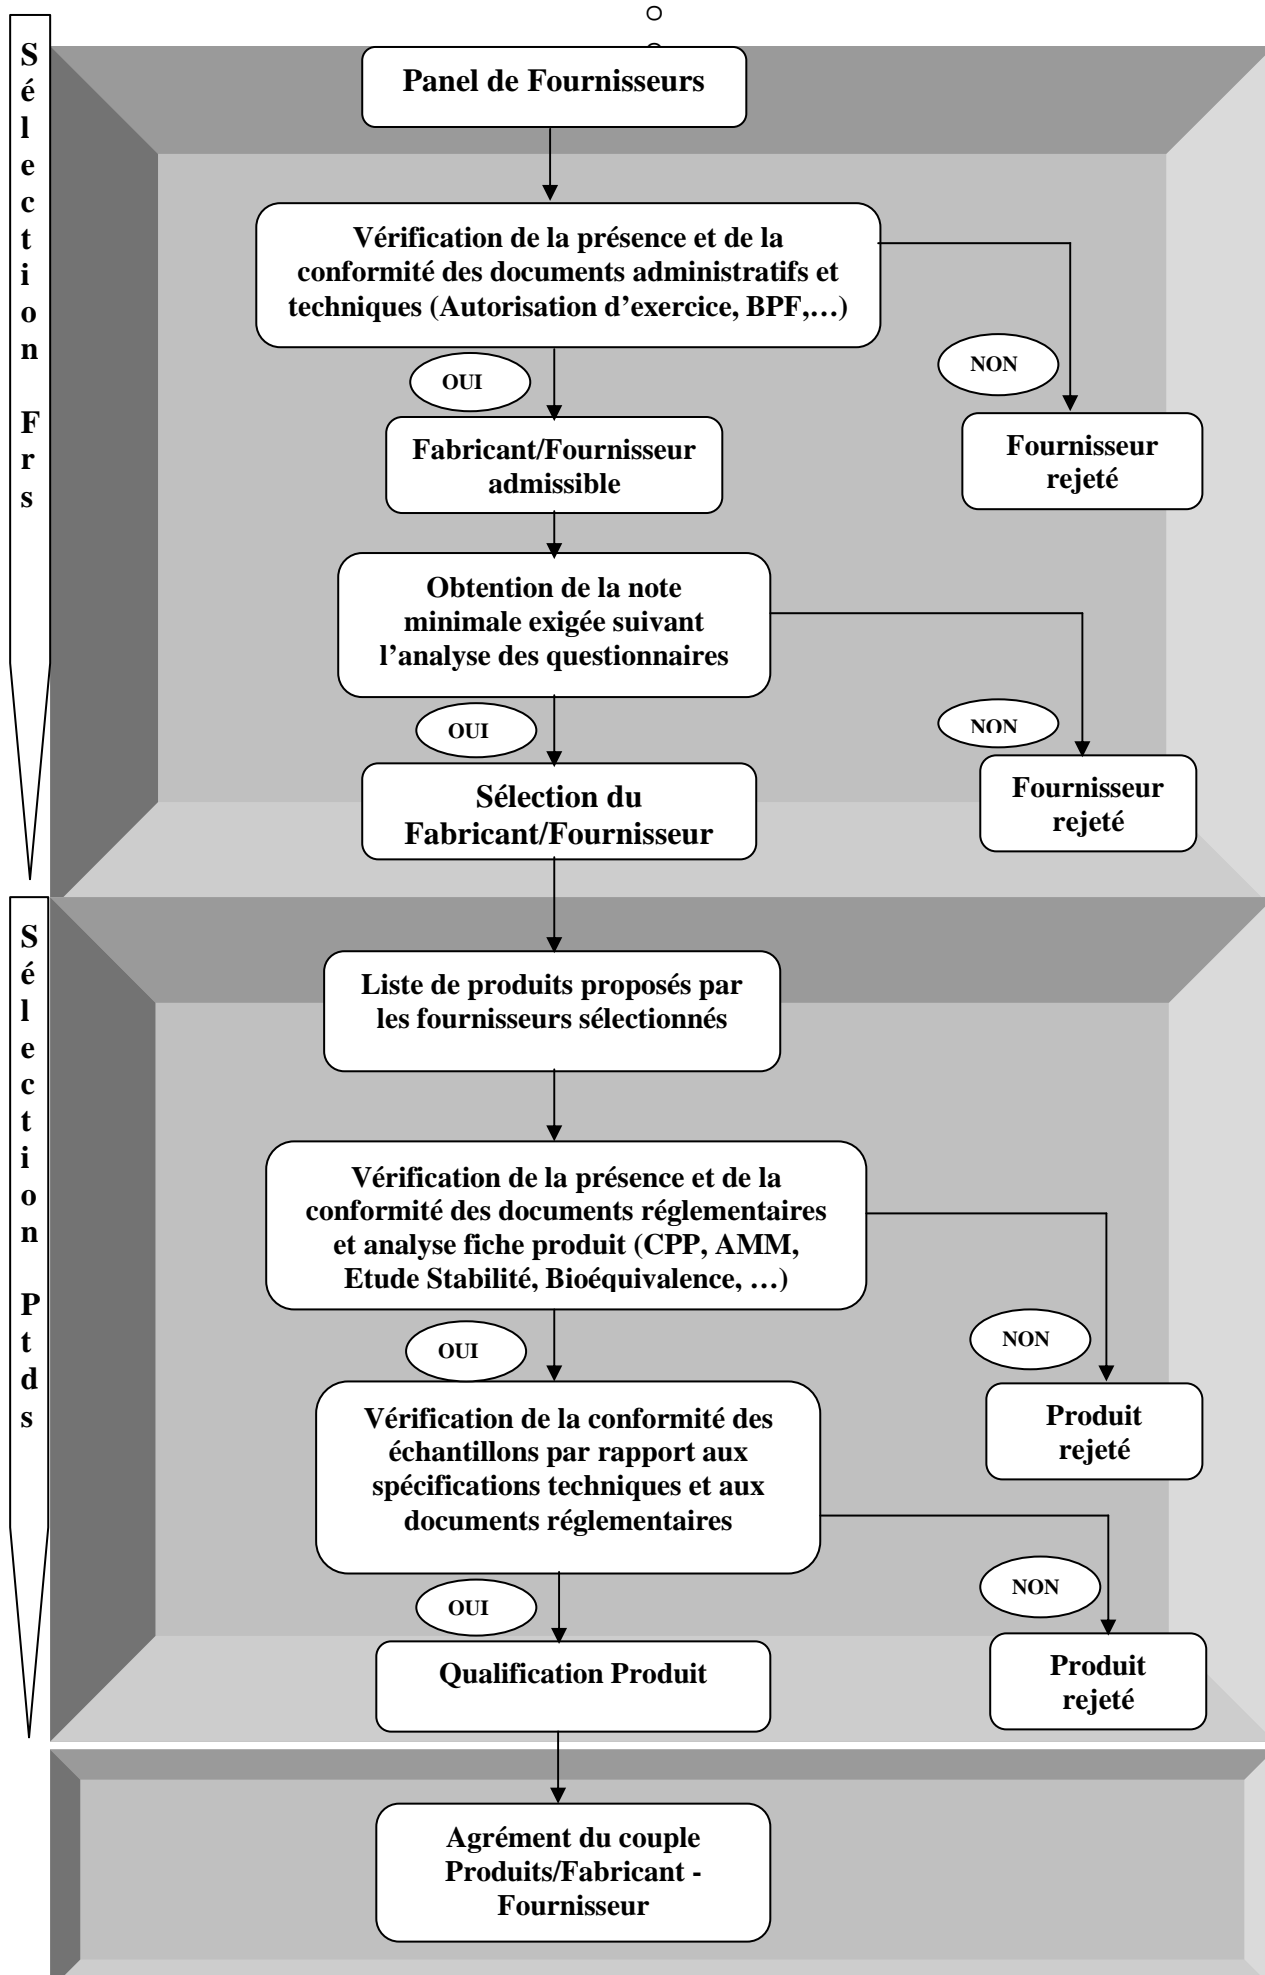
Sélection Frs

Panel de Fournisseurs

Vérification de la présence et de la conformité des documents administratifs et techniques (Autorisation d'exercice, BPF,…)

OUI

NON

Fabricant/Fournisseur admissible

Fournisseur rejeté

Obtention de la note minimale exigée suivant l'analyse des questionnaires

OUI

NON

Sélection du Fabricant/Fournisseur

Fournisseur rejeté

Sélection Ptds

Liste de produits proposés par les fournisseurs sélectionnés

Vérification de la présence et de la conformité des documents réglementaires et analyse fiche produit (CPP, AMM, Etude Stabilité, Bioéquivalence, …)

OUI

NON

Vérification de la conformité des échantillons par rapport aux spécifications techniques et aux documents réglementaires

Produit rejeté

OUI

NON

Qualification Produit

Produit rejeté

Agrément du couple Produits/Fabricant - Fournisseur